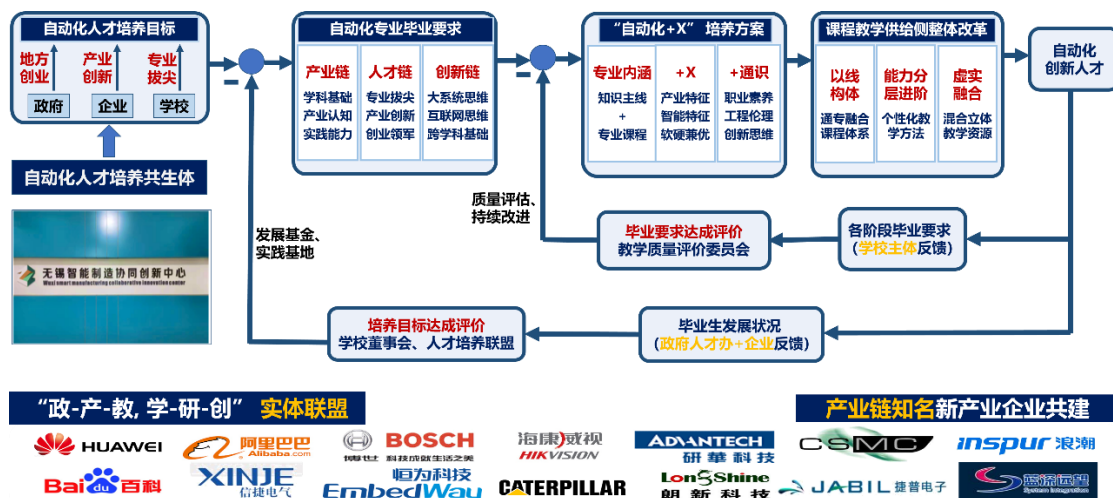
自动化人才培养目标

地方创业
产业创新
专业拔尖

政府
企业
学校

自动化人才培养共生体

无锡智能制造协同创新中心
Wuxi smart manufacturing collaborative innovation center

自动化专业毕业要求

产业链
学科基础
产业认知
实践能力

人才链
专业拔尖
产业创新
创业领军

创新链
大系统思维
互联网思维
跨学科基础

"自动化+X" 培养方案

专业内涵
知识主线
+
专业课程

+X
产业特征
智能特征
软硬兼优

+通识
职业素养
工程伦理
创新思维

课程教学供给侧整体改革

以线构体
通专融合
课程体系

能力分层进阶
个性化教学方法

虚实融合
混合立体
教学资源

自动化创新人才

质量评估、持续改进

毕业要求达成评价
教学质量评价委员会

各阶段毕业要求
(学校主体反馈)

发展基金、实践基地

培养目标达成评价
学校董事会、人才培养联盟

毕业生发展状况
(政府人才办+企业反馈)

"政-产-教, 学-研-创" 实体联盟

产业链知名新产业企业共建

HUAWEI
阿里巴巴 Alibaba.com
BOSCH 博世 科技成就生活之美
海康威视 HIKVISION
ADVANTECH 研華科技
CSMC
inspur 浪潮
Baidu 百科
XINJE 信捷电气
恒为科技 EmbedWay
CATERPILLAR
LongShine 朗新科技
JABIL 捷普电子
蓝源运维